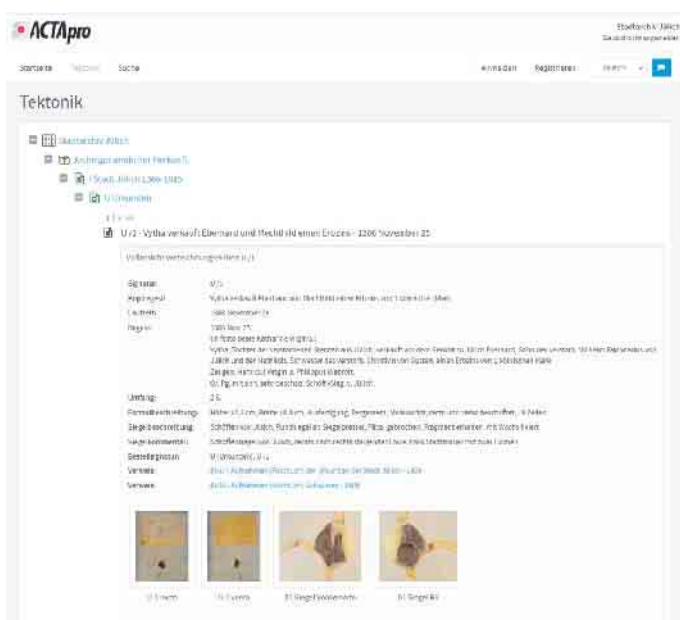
ACTApro

Stadtarchiv Jülich

Startseite Tektonik Suche

Anmelden Registrieren

Tektonik

Stadtarchiv Jülich

Archivgutbestände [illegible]

I Stadt Jülich 1288-1815

U Urkunden

U 1 - Vytha verkauft Eberhard und Mechtild einen Erbzins - 1288 November 25

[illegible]

| Signatur: | U 1 |
|---|---|
| Kopfregest: | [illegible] |
| Laufzeit: | 1288 November 25 |
| Regest: | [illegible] |
| Umfang: | 1 S. |
| Formalbeschreibung: | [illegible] |
| Siegelbeschreibung: | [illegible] |
| Siegelkommentar: | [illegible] |
| Bestellsignatur: | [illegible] |
| Verweis: | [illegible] |
| Verweis: | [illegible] |

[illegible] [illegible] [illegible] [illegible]